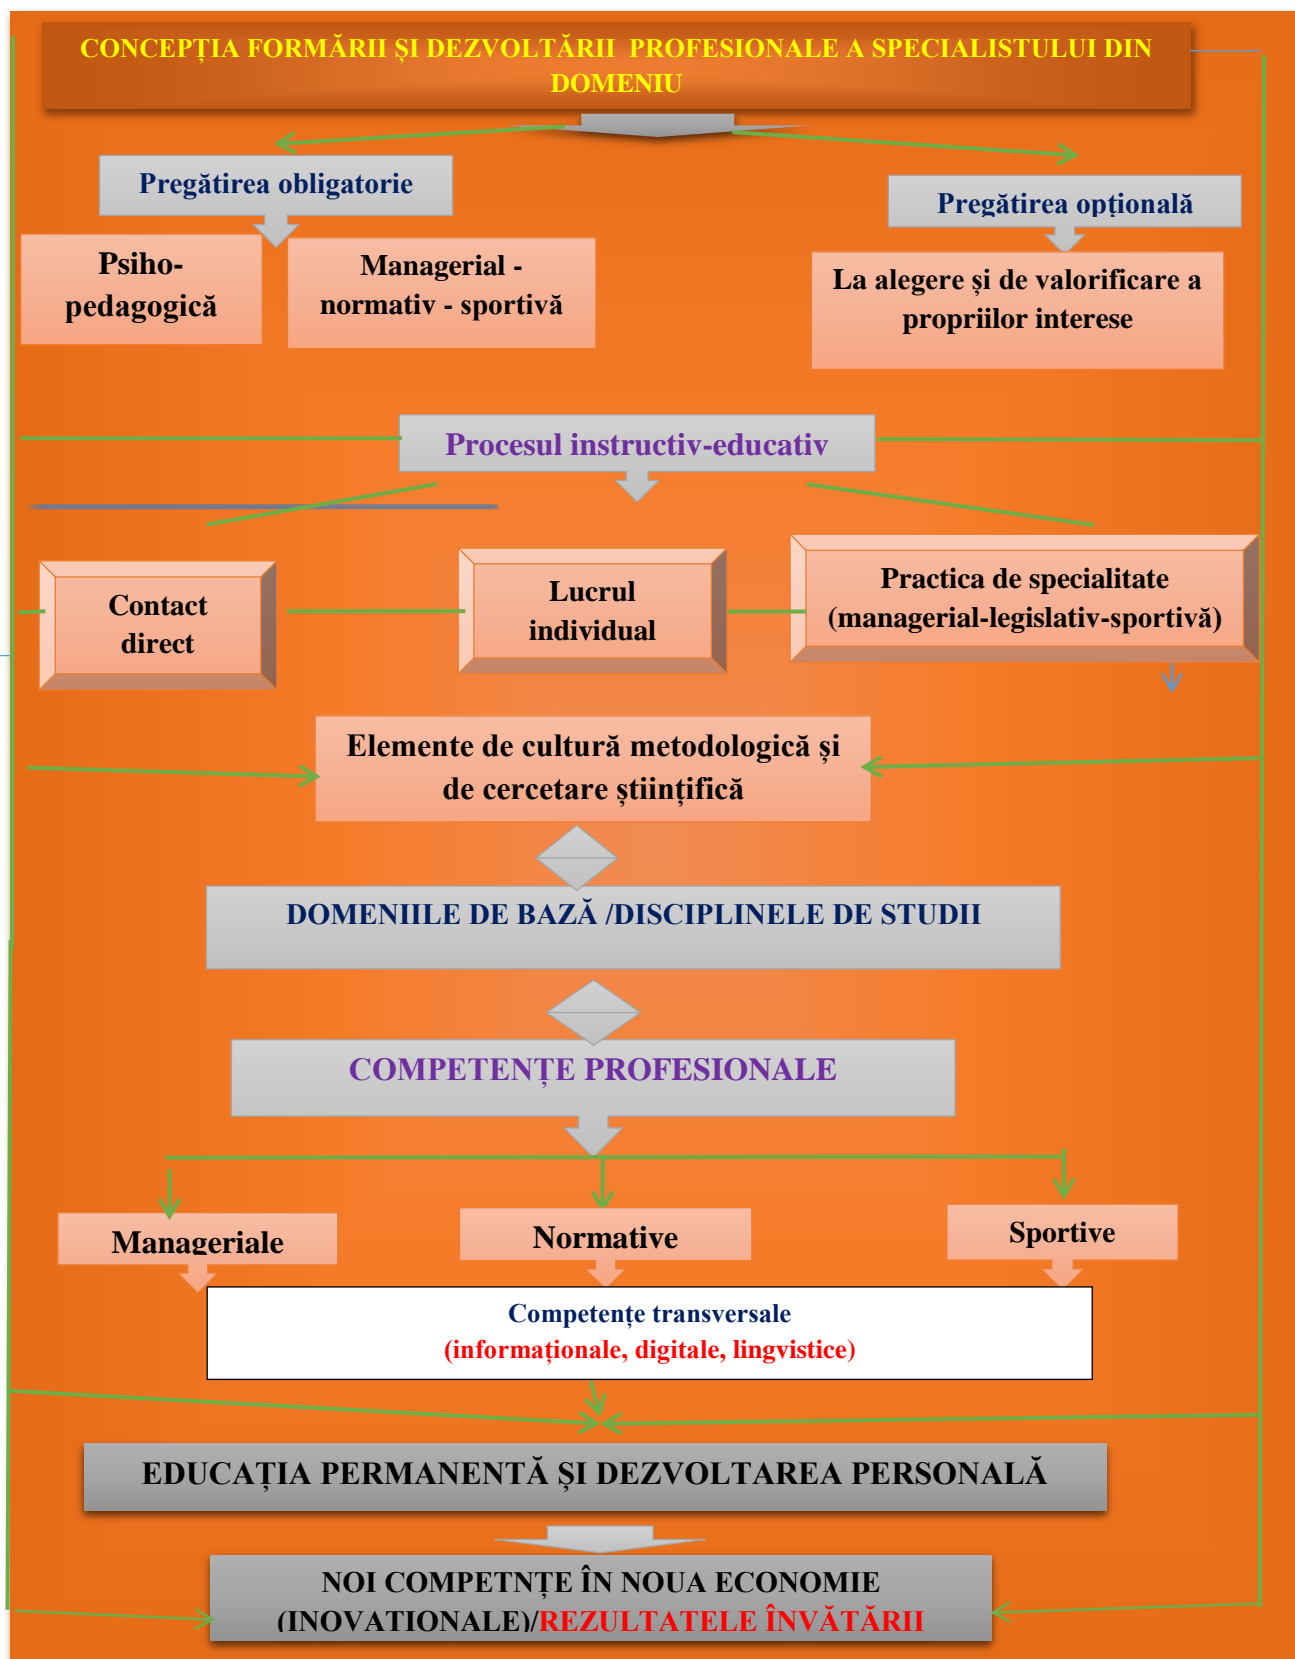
CONCEPȚIA FORMĂRII ȘI DEZVOLTĂRII PROFESIONALE A SPECIALISTULUI DIN DOMENIU

Pregătirea obligatorie

Psiho-pedagogică

Managerial - normativ - sportivă

Pregătirea opțională

La alegere și de valorificare a propriilor interese

Procesul instructiv-educativ

Contact direct

Lucrul individual

Practica de specialitate (managerial-legislativ-sportivă)

Elemente de cultură metodologică și de cercetare științifică

DOMENIILE DE BAZĂ /DISCIPLINELE DE STUDII

COMPETENȚE PROFESIONALE

Manageriale

Normative

Sportive

Competențe transversale
(informaționale, digitale, lingvistice)

EDUCAȚIA PERMANENTĂ ȘI DEZVOLTAREA PERSONALĂ

NOI COMPETNȚE ÎN NOUA ECONOMIE (INOVATIONALE)/REZULTATELE ÎNVĂTĂRII